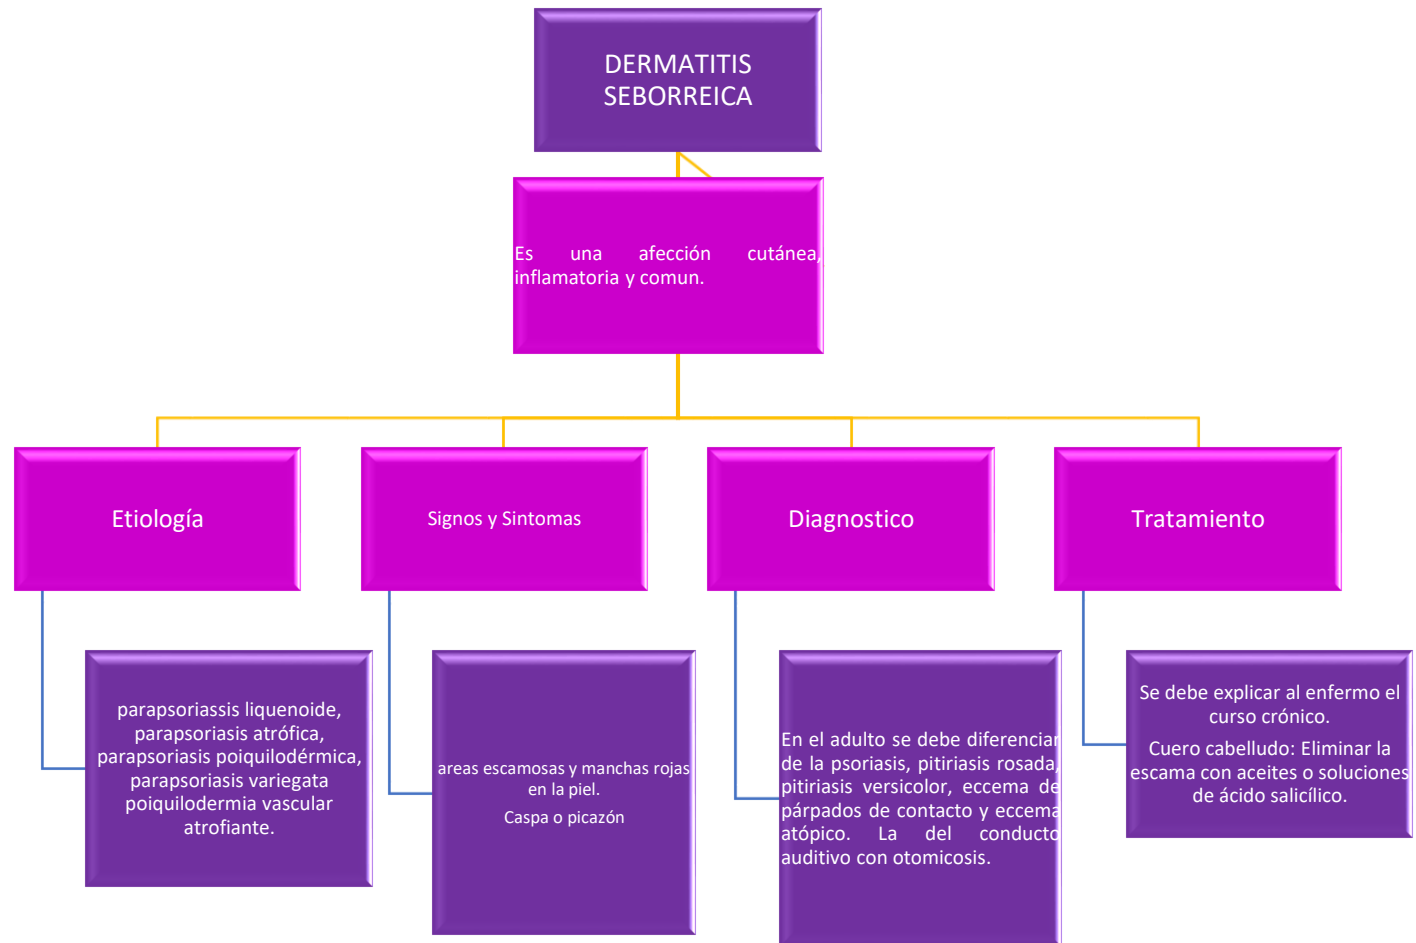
DERMATITIS SEBORREICA

Es una afección cutánea, inflamatoria y comun.

Etiología

Signos y Sintomas

Diagnostico

Tratamiento

parapsoriassis liquenoide, parapsoriasis atrófica, parapsoriasis poiquilodérmica, parapsoriasis variegata poiquilodermia vascular atrofiante.

areas escamosas y manchas rojas en la piel.

Caspa o picazón

En el adulto se debe diferenciar de la psoriasis, pitiriasis rosada, pitiriasis versicolor, eccema de párpados de contacto y eccema atópico. La del conducto auditivo con otomicosis.

Se debe explicar al enfermo el curso crónico.

Cuero cabelludo: Eliminar la escama con aceites o soluciones de ácido salicílico.